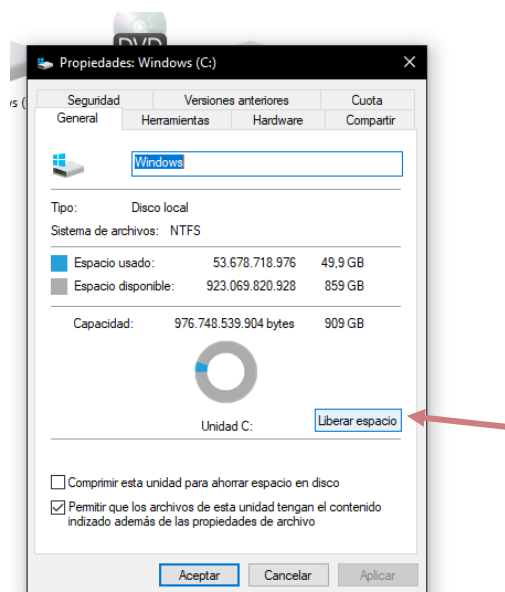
DVD

s (

Propiedades: Windows (C:)

Seguridad | Versiones anteriores | Cuota
General | Herramientas | Hardware | Compartir

Windows

Tipo: Disco local
Sistema de archivos: NTFS

Espacio usado: 53.678.718.976 49,9 GB
Espacio disponible: 923.069.820.928 859 GB

Capacidad: 976.748.539.904 bytes 909 GB

Unidad C:

Liberar espacio

Comprimir esta unidad para ahorrar espacio en disco

Permitir que los archivos de esta unidad tengan el contenido indizado además de las propiedades de archivo

Aceptar Cancelar Aplicar